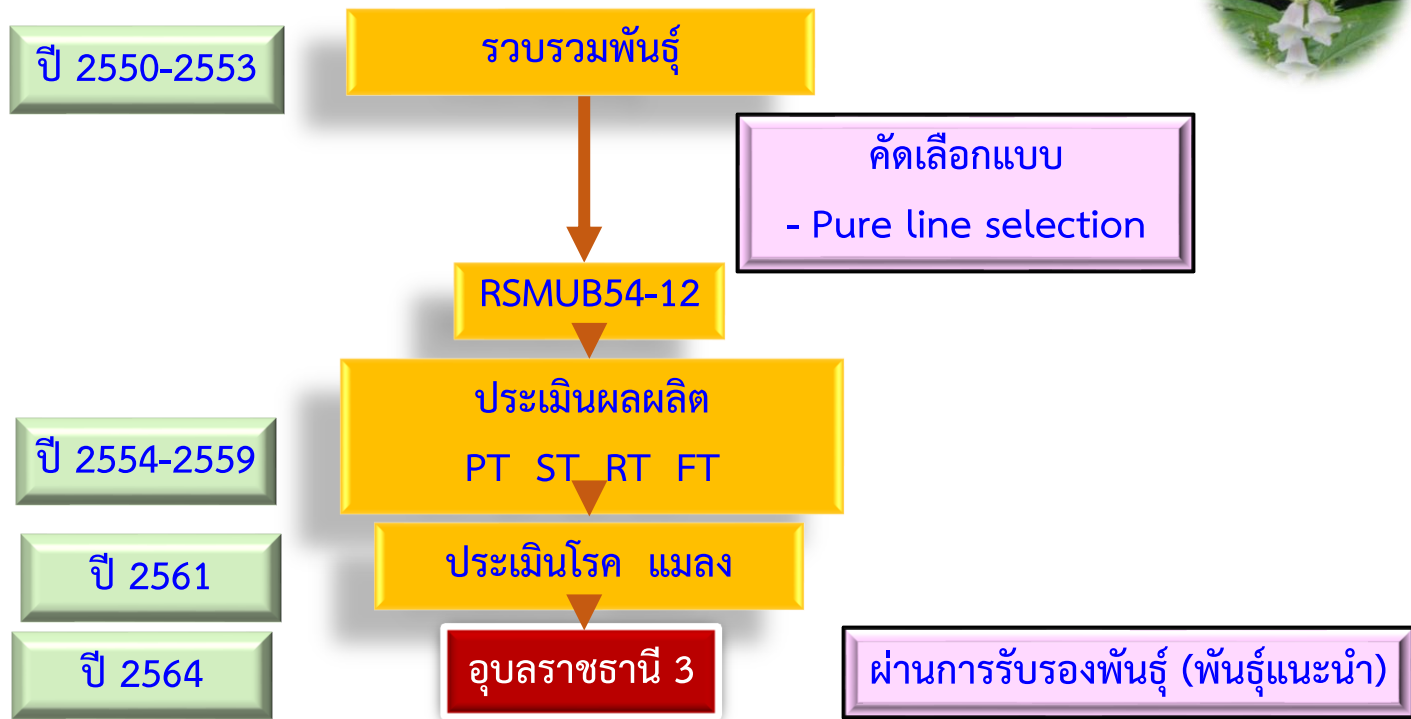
ปี 2550-2553

รวบรวมพันธุ์

คัดเลือกแบบ

- Pure line selection

RSMUB54-12

ประเมินผลผลิต

PT ST RT FT

ปี 2554-2559

ปี 2561

ประเมินโรค แมลง

ปี 2564

อุบลราชธานี 3

ผ่านการรับรองพันธุ์ (พันธุ์แนะนำ)